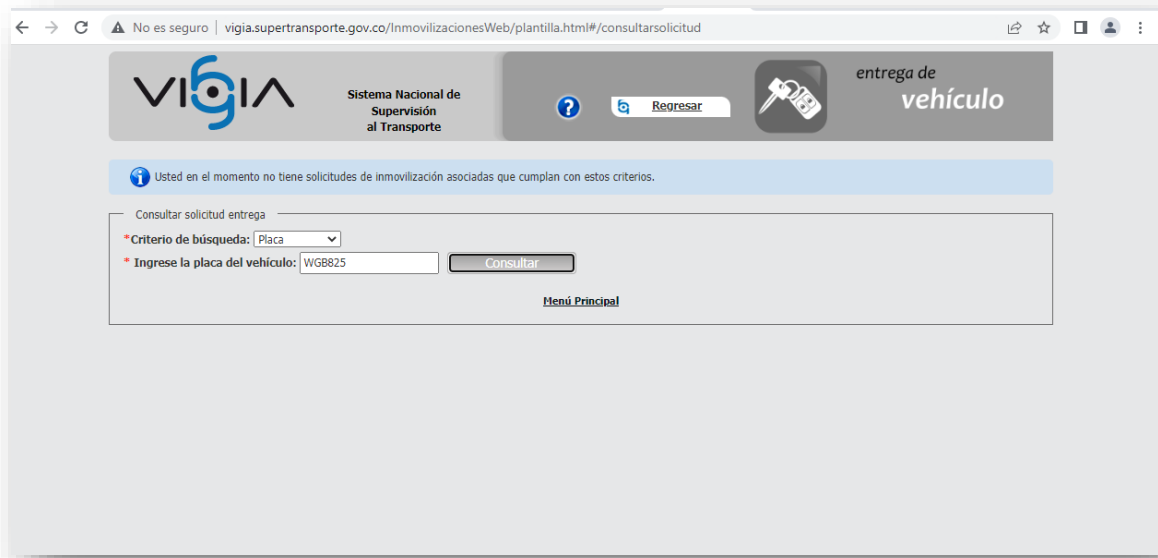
No es seguro | vigia.supertransporte.gov.co/InmovilizacionesWeb/plantilla.html#/consultarsolicitud

VIGIA

Sistema Nacional de Supervisión al Transporte

Regresar

entrega de vehículo

Usted en el momento no tiene solicitudes de inmovilización asociadas que cumplan con estos criterios.

Consultar solicitud entrega

*Criterio de búsqueda: Placa

* Ingrese la placa del vehículo: WGB825

Consultar

Menú Principal